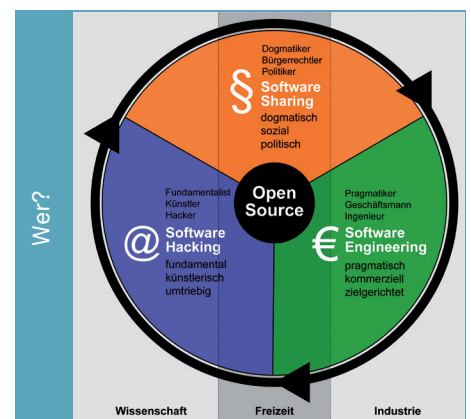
Wer?

Dogmatiker
Bürgerrechtler
Politiker

§ Software Sharing
dogmatisch
sozial
politisch

Fundamentalist
Künstler
Hacker

@ Software Hacking
fundamental
künstlerisch
umtriebig

Open Source

Pragmatiker
Geschäftsmann
Ingenieur

€ Software Engineering
pragmatisch
kommerziell
zielgerichtet

Wissenschaft
Freizeit
Industrie